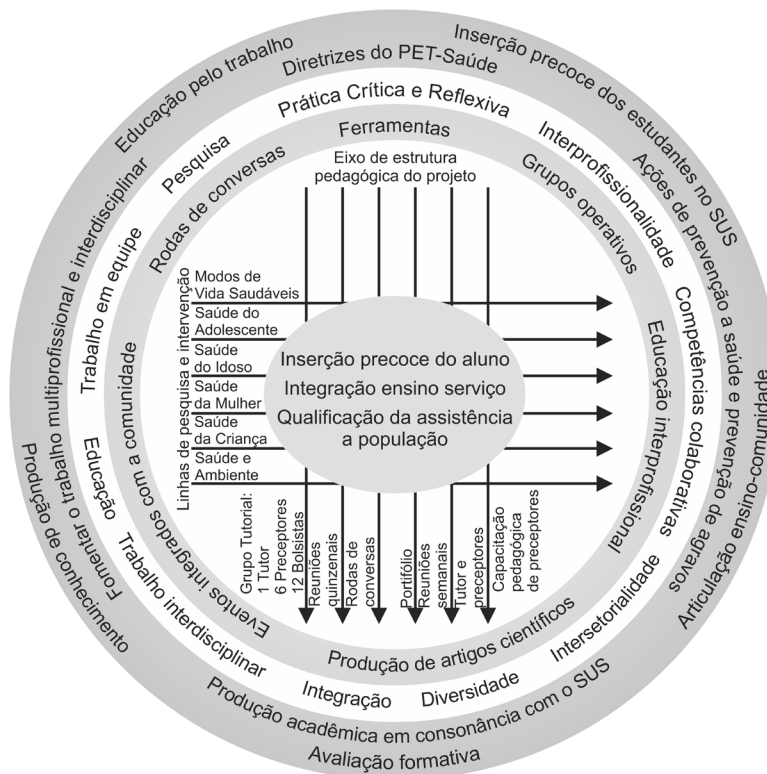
Educação pelo trabalho
Diretrizes do PET-Saúde
Inserção precoce dos estudantes no SUS
Ações de prevenção a saúde e prevenção de agravos
Articulação ensino-comunidade
Avaliação formativa
Produção acadêmica em consonância com o SUS
Produção de conhecimento
Fomentar o trabalho multiprofissional e interdisciplinar

Prática Crítica e Reflexiva
Interprofissionalidade
Competências colaborativas
Intersetorialidade
Diversidade
Integração
Trabalho interdisciplinar
Educação
Trabalho em equipe
Pesquisa

Ferramentas
Grupos operativos
Educação interprofissional
Produção de artigos científicos
Eventos integrados com a comunidade
Rodas de conversas

Eixo de estrutura pedagógica do projeto

Linhas de pesquisa e intervenção
Modos de Vida Saudáveis
Saúde do Adolescente
Saúde do Idoso
Saúde da Mulher
Saúde da Criança
Saúde e Ambiente

Inserção precoce do aluno
Integração ensino serviço
Qualificação da assistência a população

Grupo Tutorial: 1 Tutor 6 Preceptores 12 Bolsistas
Reuniões quinzenais
Rodas de conversas
Portfólio
Reuniões semanais
Tutor e preceptores
Capacitação pedagógica de preceptores